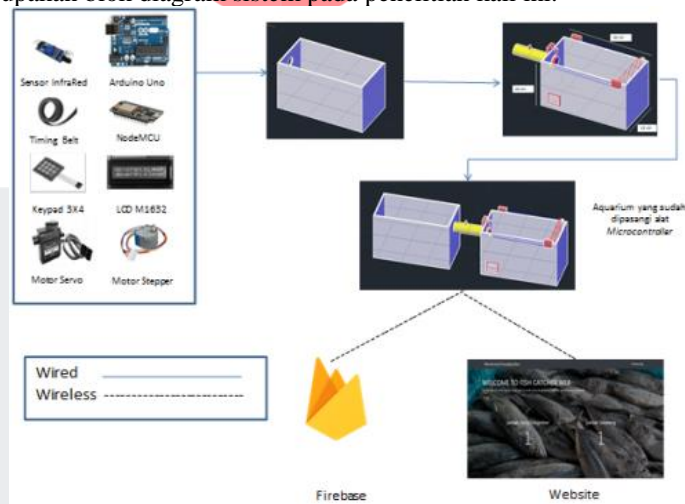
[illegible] diagram sistem pada penelitian kali ini.

Sensor InfraRed
Arduino Uno
Timing Belt
NodeMCU
Keypad 3X4
LCD M1632
Motor Servo
Motor Stepper

Aquarium yang sudah dipasangi alat Microcontroller

Wired
Wireless

Firebase

WELCOME TO FISH CATCHER WEB

1

1

Website